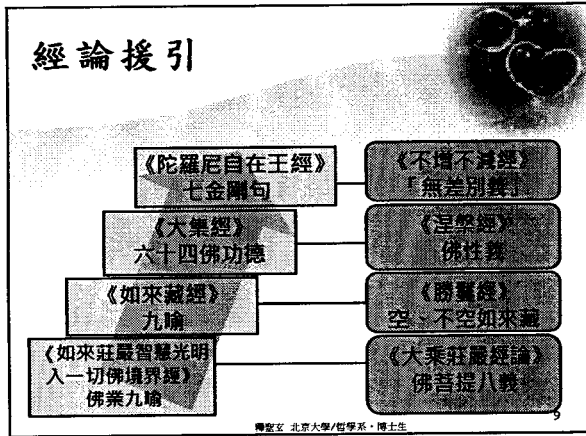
經論援引

《陀羅尼自在王經》
七金剛句

《大集經》
六十四佛功德

《如來藏經》
九喻

《如來莊嚴智慧光明入一切佛境界經》
佛業九喻

《不增不減經》
「無差別義」

《涅槃經》
佛性義

《勝鬘經》
空、不空如來藏

《大乘莊嚴經論》
佛菩提八義

9

傅聖玄 北京大學/哲學系・博士生